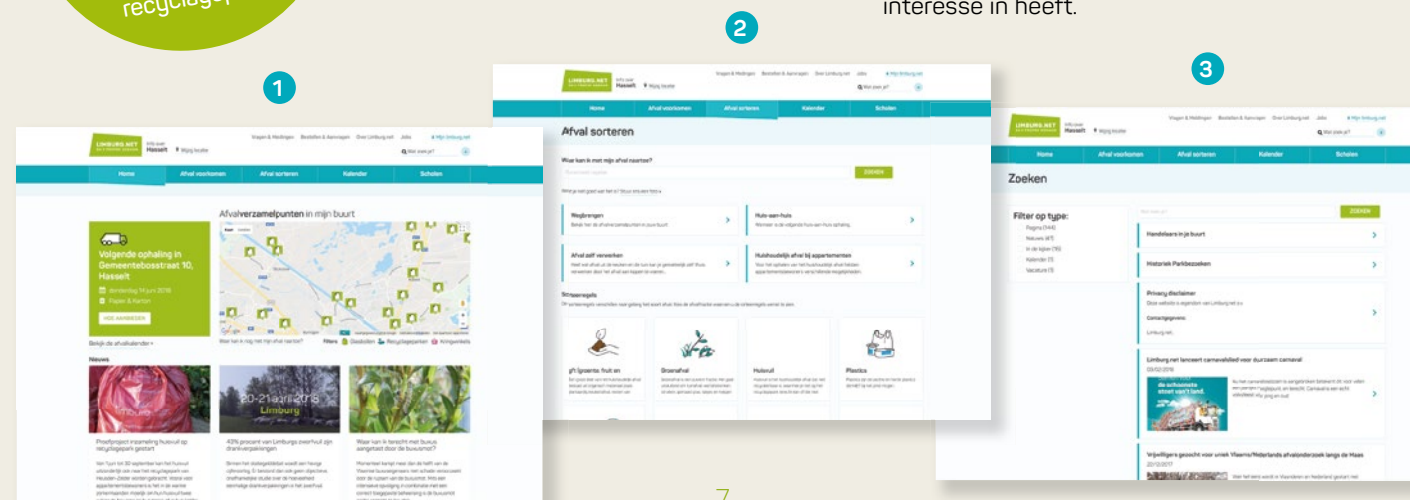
recyclagep

interesse in heeft.

2

1

3

LIMBURG.NET Info over Hasselt Wijzig locatie
Vragen & Meldingen Bestellen & Aanvragen Over Limburg.net Jobs Mijn limburg.net
Wat zoek je?
Home Afval voorkomen Afval sorteren Kalender Scholen

Volgende ophaling in Gemeentebosstraat 10, Hasselt
donderdag 14 juni 2018
Papier & Karton
VIDE HANDBOEKEN
Bekijk de afvalkalender

Afvalverzamelpunten in mijn buurt
Waar kan ik nog niet mijn afval naartoe?
Filters Glasbollen Recyclageparken Kringwinkels

Nieuws
Proefproject inzameling huisvuil op recyclagepark gestart
20-21 april 2018 Limburg
40% procent van Limburgs overhuil zijn drankverpakkingen
Waar kan ik terecht met buxus aangetast door de buxusmot?

LIMBURG.NET Info over Hasselt Wijzig locatie
Vragen & Meldingen Bestellen & Aanvragen Over Limburg.net Jobs Mijn limburg.net
Wat zoek je?
Home Afval voorkomen Afval sorteren Kalender Scholen
Afval sorteren
Waar kan ik met mijn afval naartoe?
ZOEKEN
Wegbrengen
Huis-aan-huis
Afval zelf verwerken
Huishoudelijk afval bij appartementen
Sorteerregels
gft (groente, fruit en
Groenafval
Huisvuil
Plastics

LIMBURG.NET Info over Hasselt Wijzig locatie
Vragen & Meldingen Bestellen & Aanvragen Over Limburg.net Jobs Mijn limburg.net
Wat zoek je?
Home Afval voorkomen Afval sorteren Kalender Scholen
Zoeken
Filter op type:
Pagina (144)
Nieuws (47)
In de kijker (16)
Kalender (1)
Vacature (1)
ZOEKEN
Handelaars in je buurt
Historiek Parkbezoeken
Privacy disclaimer
Contactgegevens
Limburg.net lanceert carnavalsfeest voor duurzaam carnaval
de schoonste stoet van't land.
Vrijwilligers gezocht voor uniek Vlaams/Nederlands afvalonderzoek langs de Maas

7